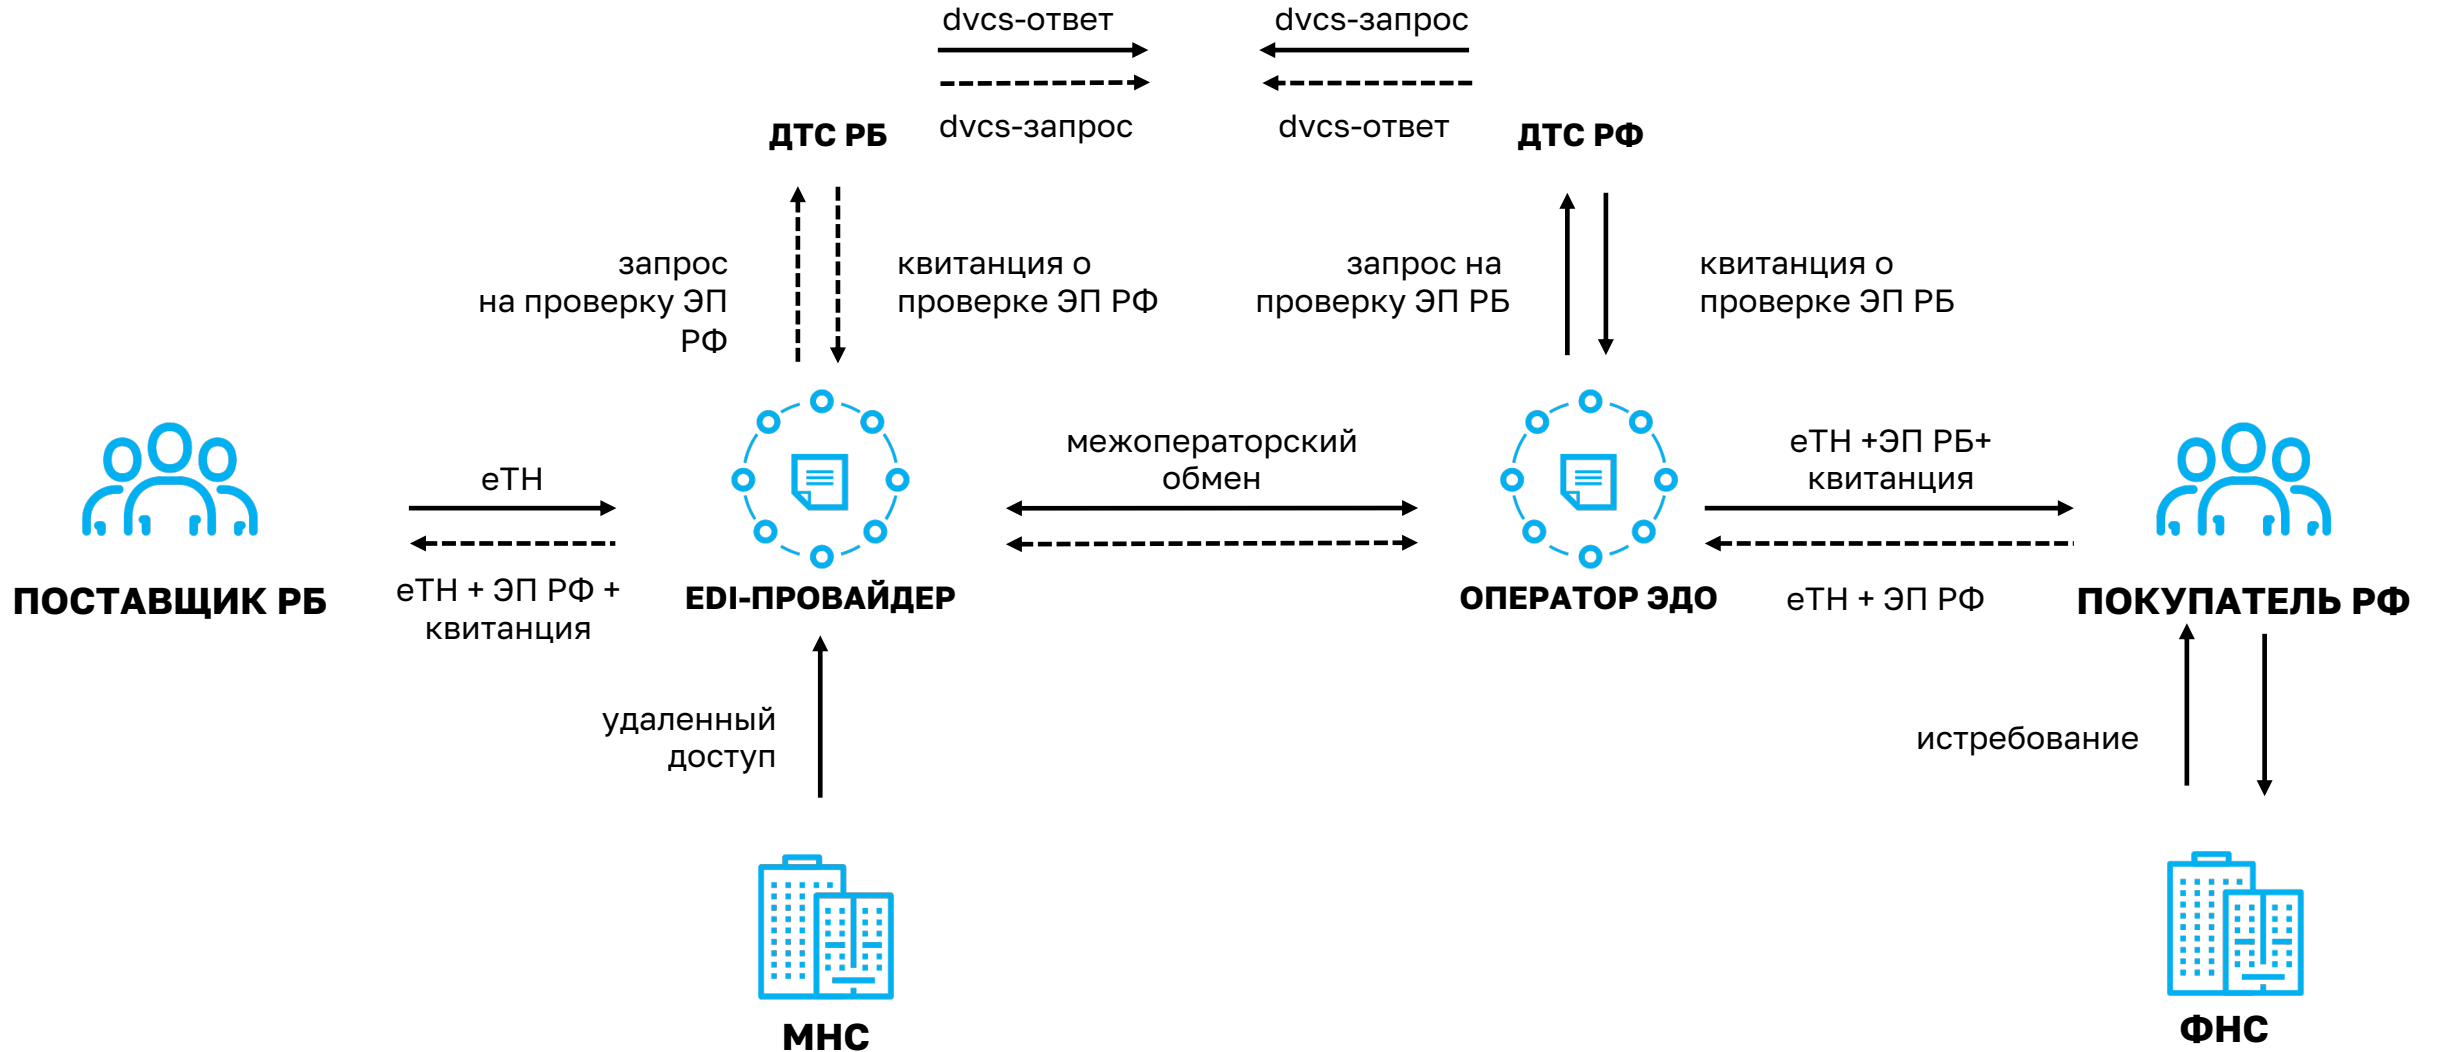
dvcs-ответ

dvcs-запрос

dvcs-запрос

dvcs-ответ

ДТС РБ

ДТС РФ

запрос на проверку ЭП РФ

квитанция о проверке ЭП РФ

запрос на проверку ЭП РБ

квитанция о проверке ЭП РБ

еТН

еТН + ЭП РФ + квитанция

межоператорский обмен

еТН +ЭП РБ+ квитанция

еТН + ЭП РФ

ПОСТАВЩИК РБ

EDI-ПРОВАЙДЕР

ОПЕРАТОР ЭДО

ПОКУПАТЕЛЬ РФ

удаленный доступ

истребование

МНС

ФНС